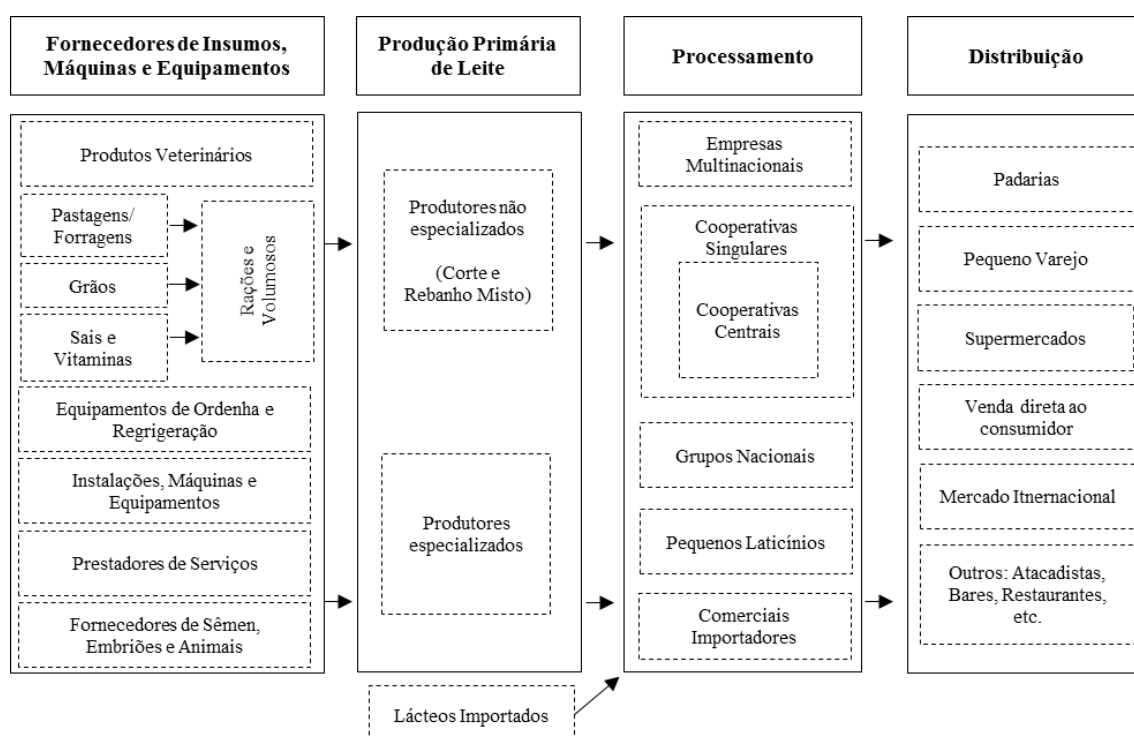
Fornecedores de Insumos, Máquinas e Equipamentos

Produtos Veterinários

Pastagens/ Forragens

Grãos

Sais e Vitaminas

Rações e Volumosos

Equipamentos de Ordenha e Regrigeração

Instalações, Máquinas e Equipamentos

Prestadores de Serviços

Fornecedores de Sêmen, Embriões e Animais

Produção Primária de Leite

Produtores não especializados

(Corte e Rebanho Misto)

Produtores especializados

Lácteos Importados

Processamento

Empresas Multinacionais

Cooperativas Singulares

Cooperativas Centrais

Grupos Nacionais

Pequenos Laticínios

Comerciais Importadores

Distribuição

Padarias

Pequeno Varejo

Supermercados

Venda direta ao consumidor

Mercado Itnernacional

Outros: Atacadistas, Bares, Restaurantes, etc.